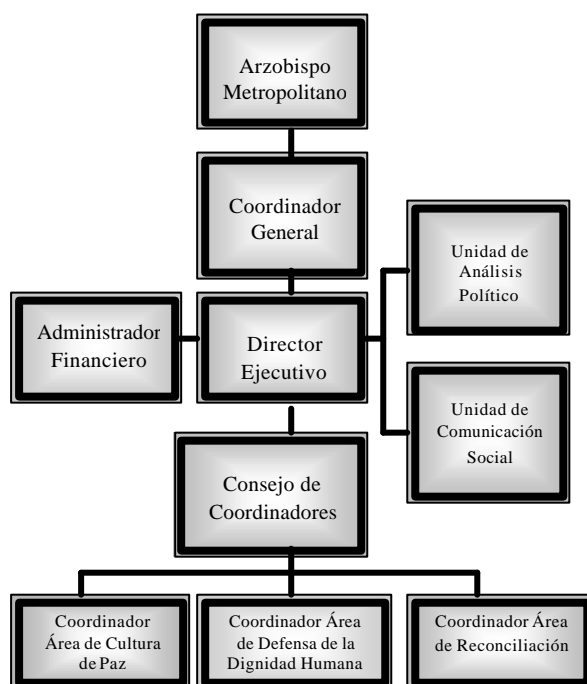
Arzobispo Metropolitano

Coordinador General

Unidad de Análisis Político

Administrador Financiero

Director Ejecutivo

Unidad de Comunicación Social

Consejo de Coordinadores

Coordinador Área de Cultura de Paz

Coordinador Área de Defensa de la Dignidad Humana

Coordinador Área de Reconciliación